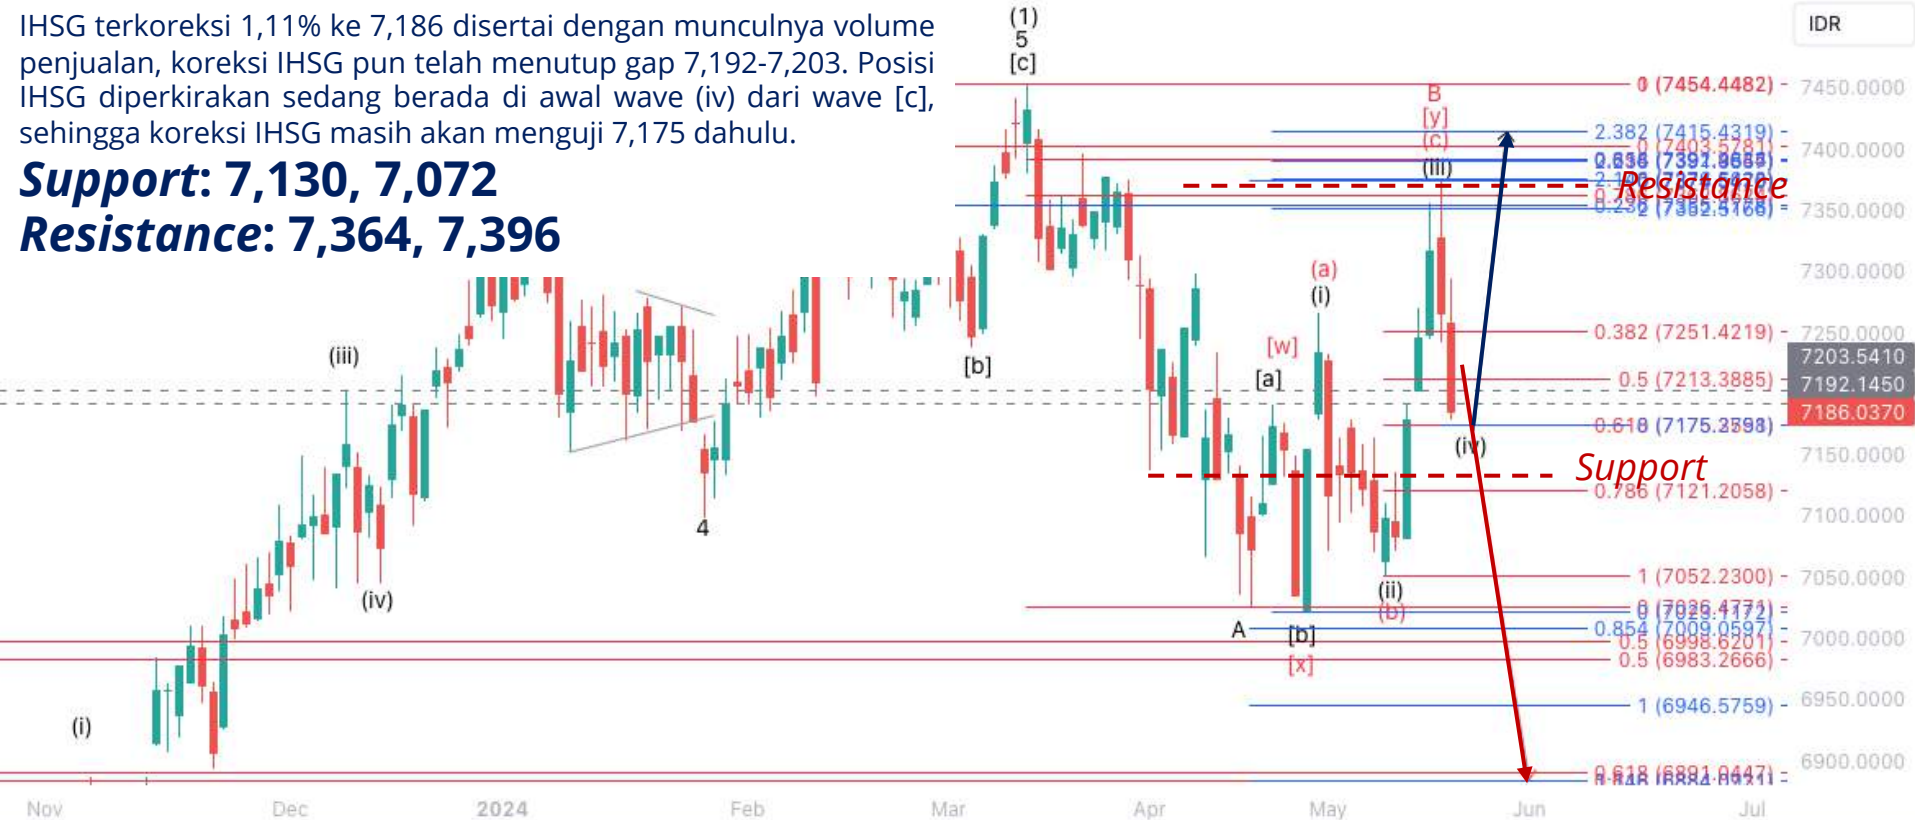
IHSG terkoreksi 1,11% ke 7,186 disertai dengan munculnya volume penjualan, koreksi IHSG pun telah menutup gap 7,192-7,203. Posisi IHSG diperkirakan sedang berada di awal wave (iv) dari wave [c], sehingga koreksi IHSG masih akan menguji 7,175 dahulu.

**Support**: 7,130, 7,072
**Resistance**: 7,364, 7,396

(1)
5
[c]

IDR

0 (7454.4482)
7450.0000
B
[y]
2.382 (7415.4319)
(c)
0 (7403.5781)
7400.0000
0.636 (7391.8663)
(iii)
2.1 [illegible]
Resistance
0.236 (7352.5166)
7350.0000
7300.0000
(a)
(i)
[w]
0.382 (7251.4219)
7250.0000
(iii)
[b]
[a]
7203.5410
0.5 (7213.3885)
7192.1450
7186.0370
0.618 (7175.3598)
(iv)
Support
7150.0000
0.786 (7121.2058)
4
7100.0000
(iv)
(ii)
1 (7052.2300)
7050.0000
0 (7026.4172)
(b)
A
[b]
0.854 (7009.0597)
0.5 (6998.6201)
7000.0000
0.5 (6983.2666)
[x]
(i)
1 (6946.5759)
6950.0000
0.618 (6891.0447)
0.848 (6884.8831)
6900.0000

Nov
Dec
2024
Feb
Mar
Apr
May
Jun
Jul